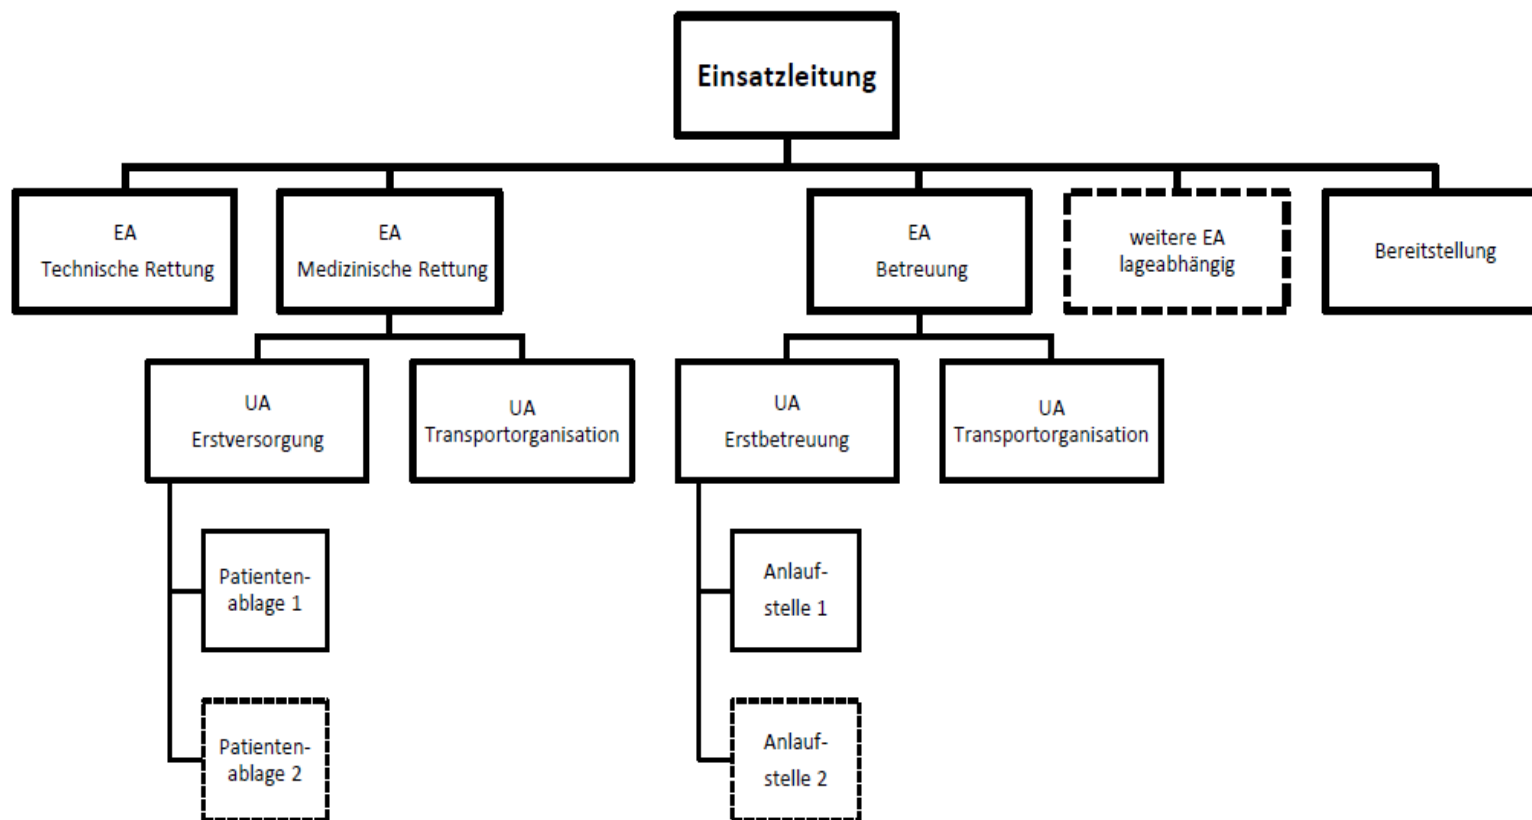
Einsatzleitung

EA
Technische Rettung

EA
Medizinische Rettung

EA
Betreuung

weitere EA
lageabhängig

Bereitstellung

UA
Erstversorgung

UA
Transportorganisation

UA
Erstbetreuung

UA
Transportorganisation

Patientenablage 1

Patientenablage 2

Anlaufstelle 1

Anlaufstelle 2